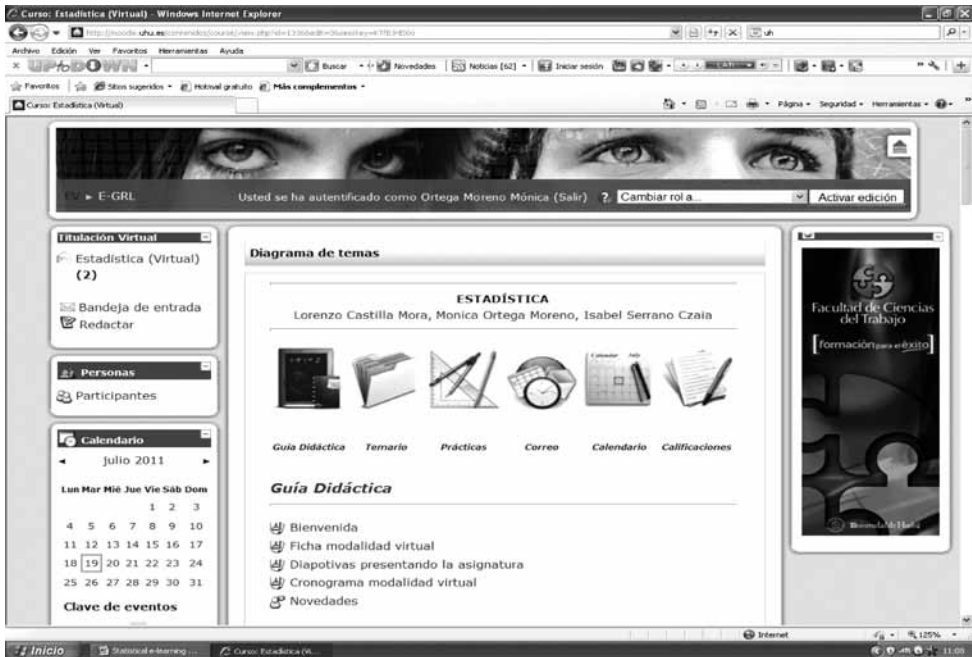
Curso: Estadística (Virtual) - Windows Internet Explorer

http://moodle.uhu.es/contenidos/course/view.php?id=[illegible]

Archivo Edición Ver Favoritos Herramientas Ayuda

UP DOWN

Buscar Novedades Noticias (62) Iniciar sesión

Favoritos Sitios sugeridos Hotmail gratuito Más complementos

Curso: Estadística (Virtual)

Página Seguridad Herramientas

EV ► E-GRL

Usted se ha autentificado como Ortega Moreno Mónica (Salir)

Cambiar rol a...

Activar edición

Titulación Virtual

Estadística (Virtual) (2)

Bandeja de entrada

Redactar

Personas

Participantes

Calendario

julio 2011

| Lun | Mar | Mié | Jue | Vie | Sáb | Dom |
|---|---|---|---|---|---|---|
| | | | | 1 | 2 | 3 |
| 4 | 5 | 6 | 7 | 8 | 9 | 10 |
| 11 | 12 | 13 | 14 | 15 | 16 | 17 |
| 18 | 19 | 20 | 21 | 22 | 23 | 24 |
| 25 | 26 | 27 | 28 | 29 | 30 | 31 |

Clave de eventos

Diagrama de temas

ESTADÍSTICA

Lorenzo Castilla Mora, Monica Ortega Moreno, Isabel Serrano Czaia

Guía Didáctica Temario Prácticas Correo Calendario Calificaciones

Guía Didáctica

Bienvenida

Ficha modalidad virtual

Diapotivas presentando la asignatura

Cronograma modalidad virtual

Novedades

Facultad de Ciencias del Trabajo

formación para el éxito

Universidad de Huelva

Internet

125%

Inicio

Statistical e-learning ...

Curso: Estadística (V...

11:05